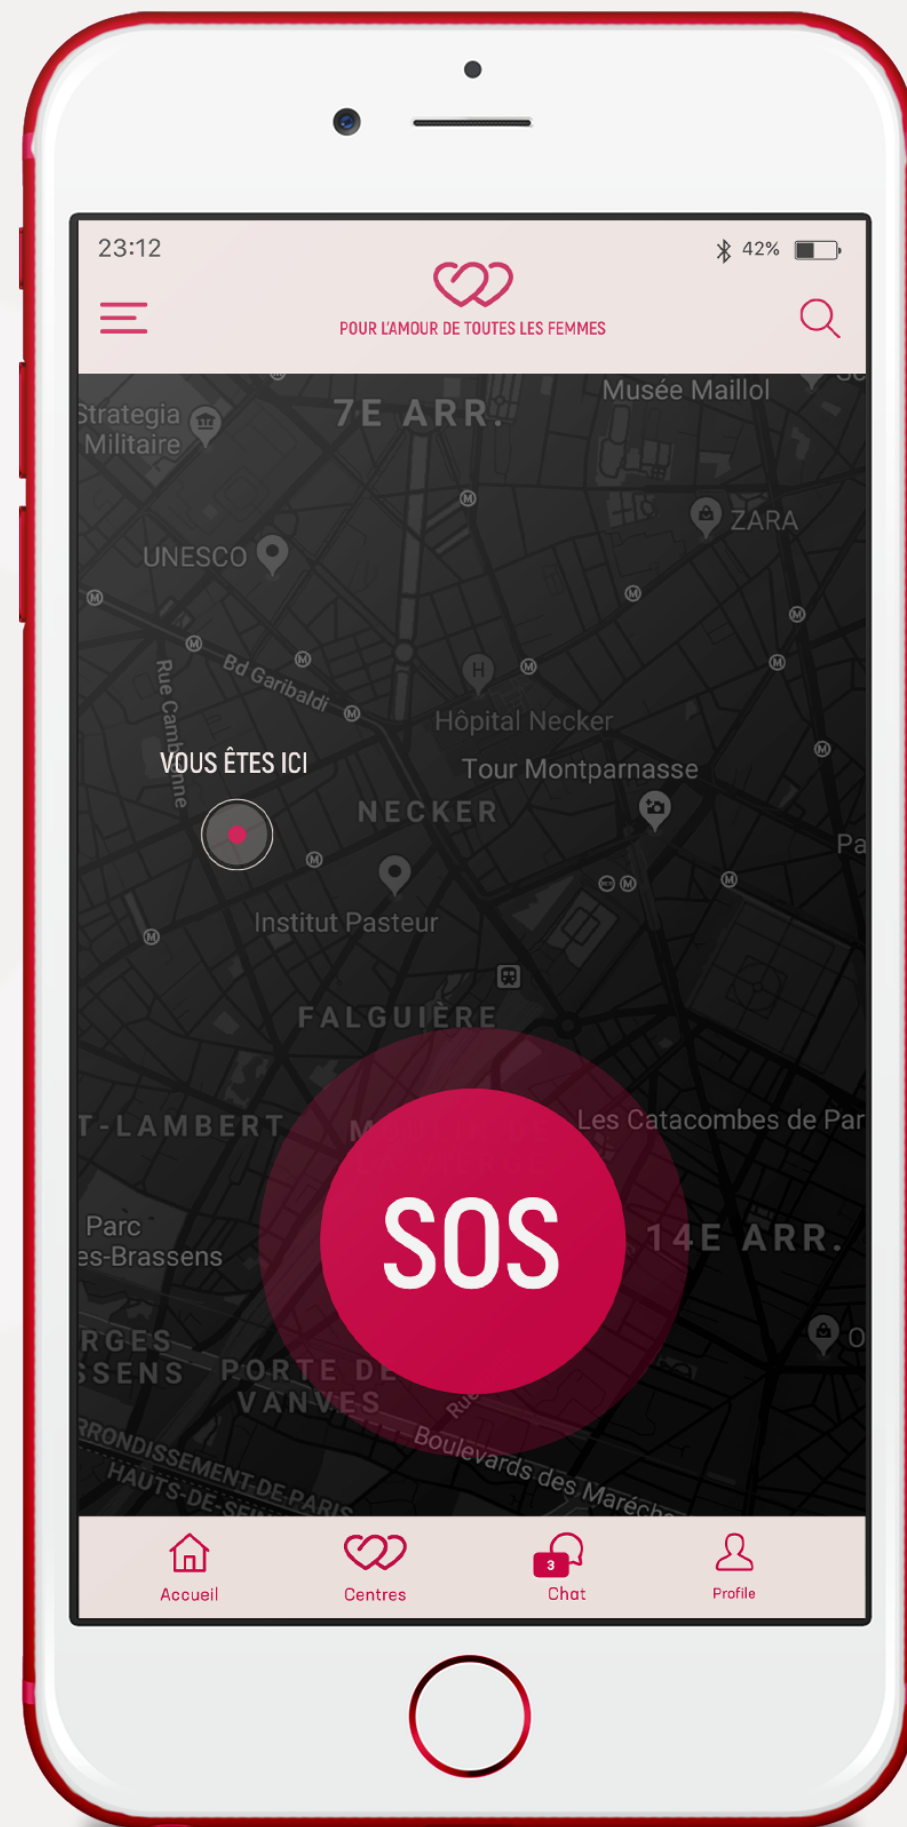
23:12

42%

POUR L'AMOUR DE TOUTES LES FEMMES

Musée Maillol

Strategia Militaire

7E ARR.

ZARA

UNESCO

Bd Garibaldi

Rue Cambronne

Hôpital Necker

Tour Montparnasse

VOUS ÊTES ICI

NECKER

Pa

Institut Pasteur

FALGUIÈRE

T-LAMBERT

Les Catacombes de Par

Parc es-Brassens

SOS

14E ARR.

RGES SSENS

PORTE DE VANVES

RONDISSEMENT-DE-PARIS

HAUTS-DE-SEI

Boulevards des Maréch

Accueil

Centres

3

Chat

Profile